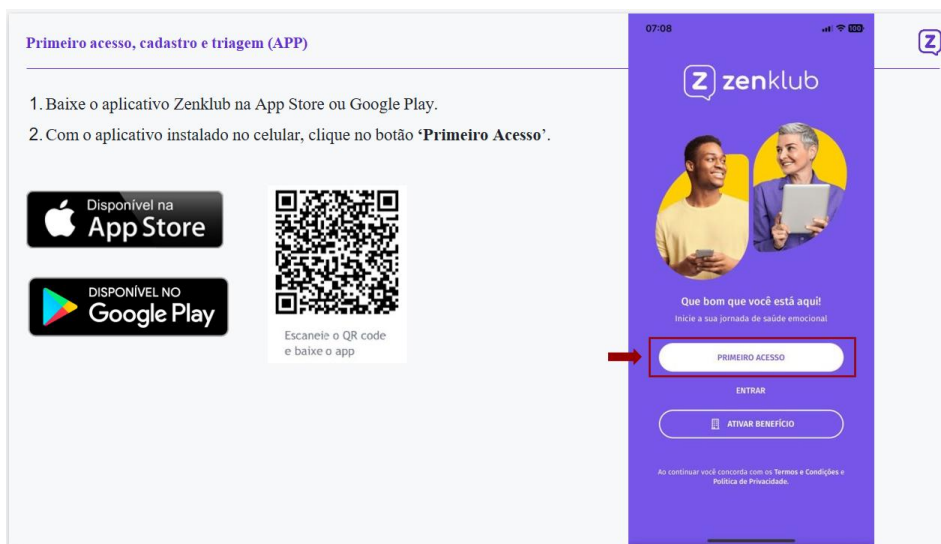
Primeiro acesso, cadastro e triagem (APP)

1. Baixe o aplicativo Zenklub na App Store ou Google Play.

2. Com o aplicativo instalado no celular, clique no botão **'Primeiro Acesso'**.

Disponível na App Store

DISPONÍVEL NO Google Play

Escaneie o QR code e baixe o app

07:08

zenklub

Que bom que você está aqui!

Inicie a sua jornada de saúde emocional

PRIMEIRO ACESSO

ENTRAR

ATIVAR BENEFÍCIO

Ao continuar você concorda com os Termos e Condições e Política de Privacidade.